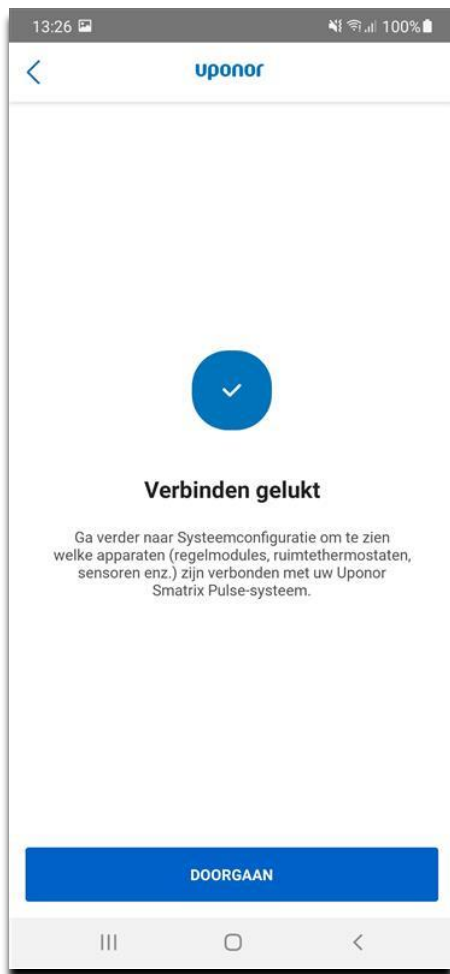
13:26

100%

uponor

Verbinden gelukt

Ga verder naar Systeemconfiguratie om te zien welke apparaten (regelmodules, ruimtethermostaten, sensoren enz.) zijn verbonden met uw Uponor Smatrix Pulse-systeem.

DOORGAAN